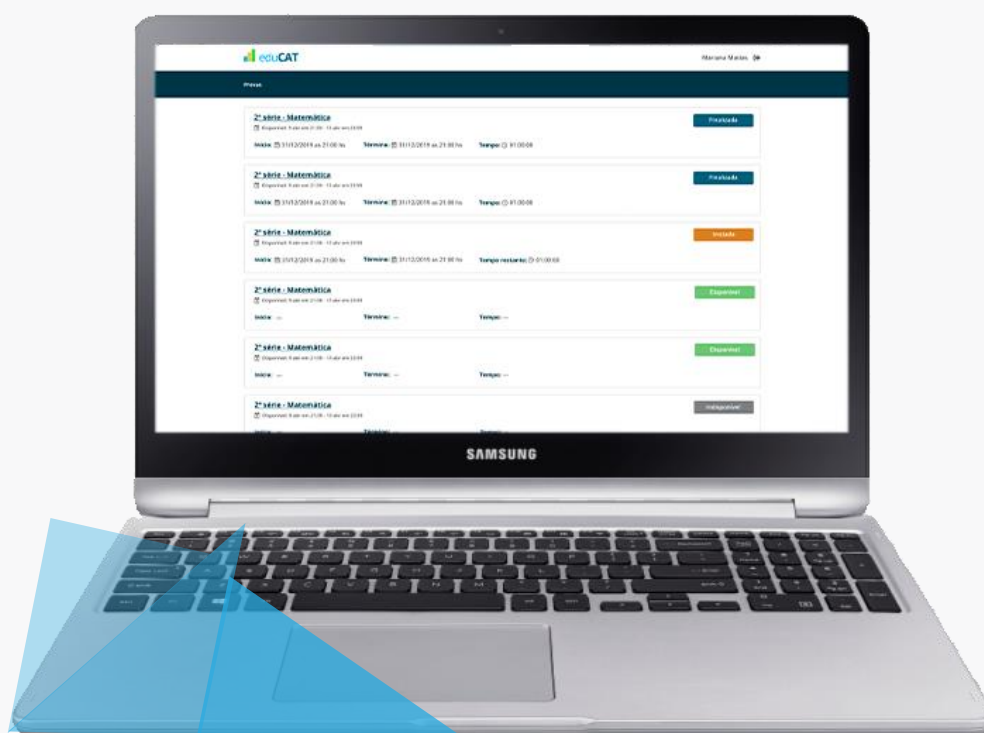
eduCAT

Mariana Matias

Provas

2ª série - Matemática
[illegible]
Início: 31/12/2019 as 21:00 hs Término: 31/12/2019 as 21:00 hs Tempo: 01:00:00

Finalizada

2ª série - Matemática
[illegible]
Início: 31/12/2019 as 21:00 hs Término: 31/12/2019 as 21:00 hs Tempo: 01:00:00

Finalizada

2ª série - Matemática
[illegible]
Início: 31/12/2019 as 21:00 hs Término: 31/12/2019 as 21:00 hs Tempo restante: 01:00:00

Iniciada

2ª série - Matemática
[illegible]
Início: -- Término: -- Tempo: --

Disponível

2ª série - Matemática
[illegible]
Início: -- Término: -- Tempo: --

Disponível

2ª série - Matemática
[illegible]

Indisponível

SAMSUNG